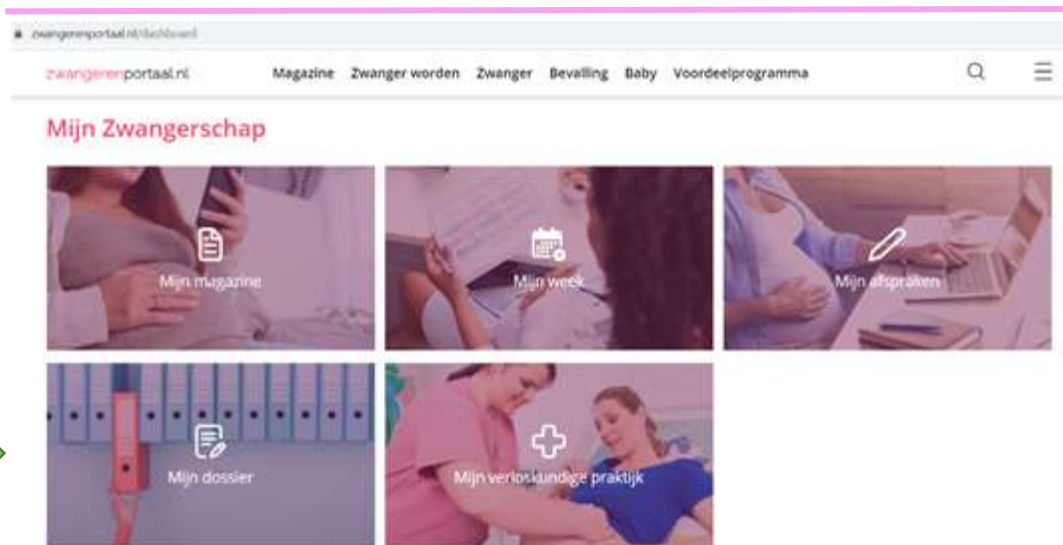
zwangerenportaal.nl/dashboard

zwangerenportaal.nl

Magazine Zwanger worden Zwanger Bevalling Baby Voordeelprogramma

Mijn Zwangerschap

Mijn magazine

Mijn week

Mijn afspraken

Mijn dossier

Mijn verloskundige praktijk